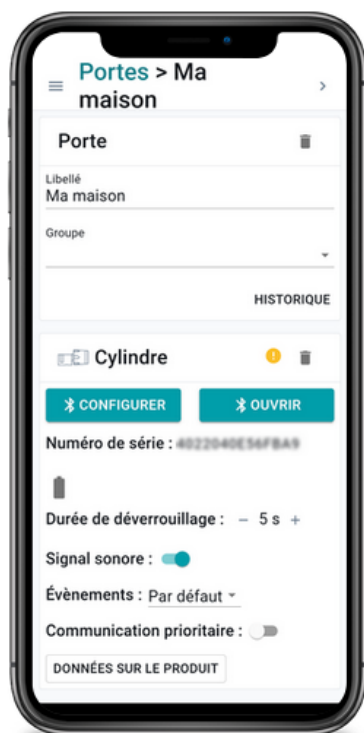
Portes > Ma maison

Porte

Libellé
Ma maison

Groupe

HISTORIQUE

Cylindre

CONFIGURER

OUVRIR

Numéro de série : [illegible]

Durée de déverrouillage : − 5 s +

Signal sonore :

Évènements : Par défaut

Communication prioritaire :

DONNÉES SUR LE PRODUIT